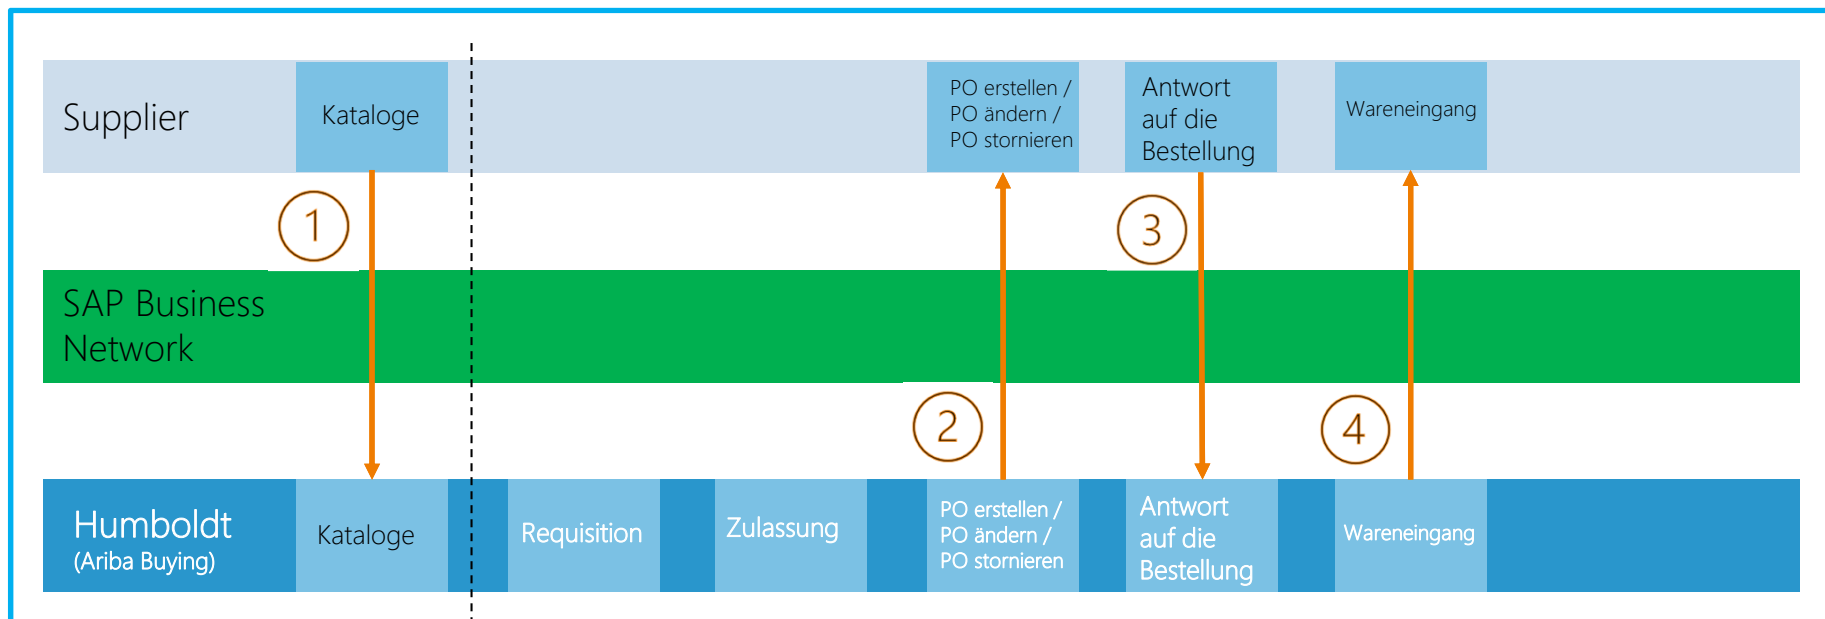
Supplier

Kataloge

PO erstellen / PO ändern / PO stornieren

Antwort auf die Bestellung

Wareneingang

1

3

SAP Business Network

2

4

Humboldt (Ariba Buying)

Kataloge

Requisition

Zulassung

PO erstellen / PO ändern / PO stornieren

Antwort auf die Bestellung

Wareneingang